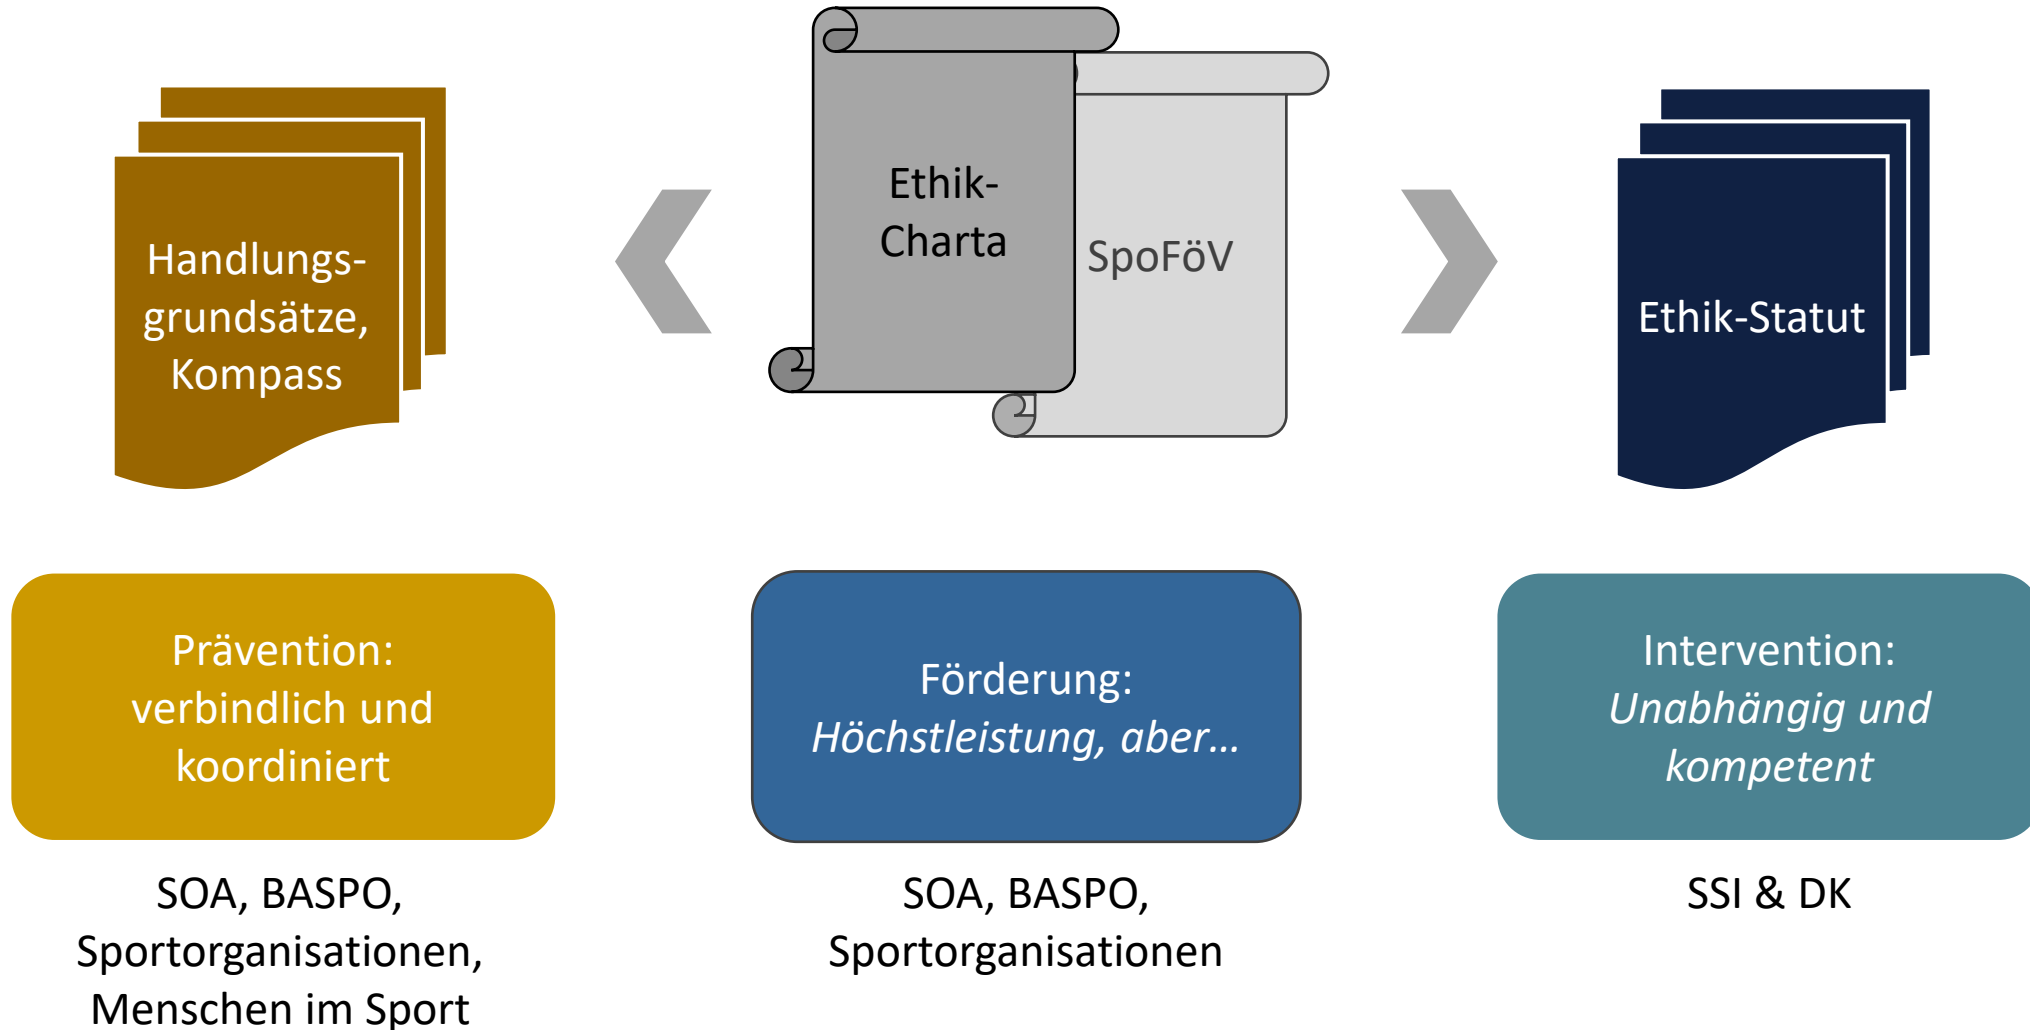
Handlungsgrundsätze, Kompass

Ethik-Charta

SpoFöV

Ethik-Statut

Prävention: verbindlich und koordiniert

Förderung: *Höchstleistung, aber…*

Intervention: *Unabhängig und kompetent*

SOA, BASPO, Sportorganisationen, Menschen im Sport

SOA, BASPO, Sportorganisationen

SSI & DK